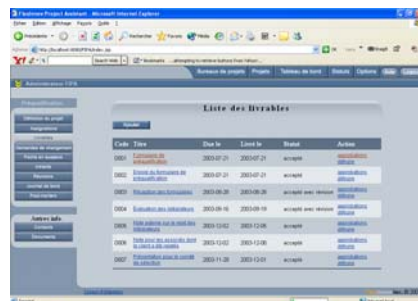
Fieldmore Project Assistant - Microsoft Internet Explorer

Fichier Edition Affichage Favoris Outils ?

Précédente · Rechercher Favoris Média

Adresse http://localhost:8080/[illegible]

Bureau de projets | Projets | Tableau de bord | Statuts | Options | Aide

Administrateur FPA

Préqualification

Définition du projet

Intégrations

Livrables

Demandes de changement

Points en suspens

Contrats

Réunions

Journal de bord

Rapprochement

Autres infos

Contacts

Documents

Liste des livrables

Ajouter

| Code | Titre | Due le | Livré le | Statut | Action |
|---|---|---|---|---|---|
| D001 | Formulaire de préqualification | 2003-07-21 | 2003-07-21 | accepté | approbations détruire |
| D002 | Énoncé du formulaire de préqualification | 2003-07-21 | 2003-07-21 | accepté | approbations détruire |
| D003 | Réception des formulaires | 2003-08-28 | 2003-08-28 | accepté avec révision | approbations détruire |
| D004 | Évaluation des indicateurs | 2003-09-16 | 2003-09-19 | accepté avec révision | approbations détruire |
| D005 | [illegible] | 2003-12-02 | 2003-12-08 | accepté | approbations détruire |
| D006 | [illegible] | 2003-12-02 | 2003-12-08 | accepté | approbations détruire |
| D007 | Présentation pour le comité de sélection | 2003-11-28 | 2003-12-01 | accepté | approbations détruire |

Conçu et réalisé par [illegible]